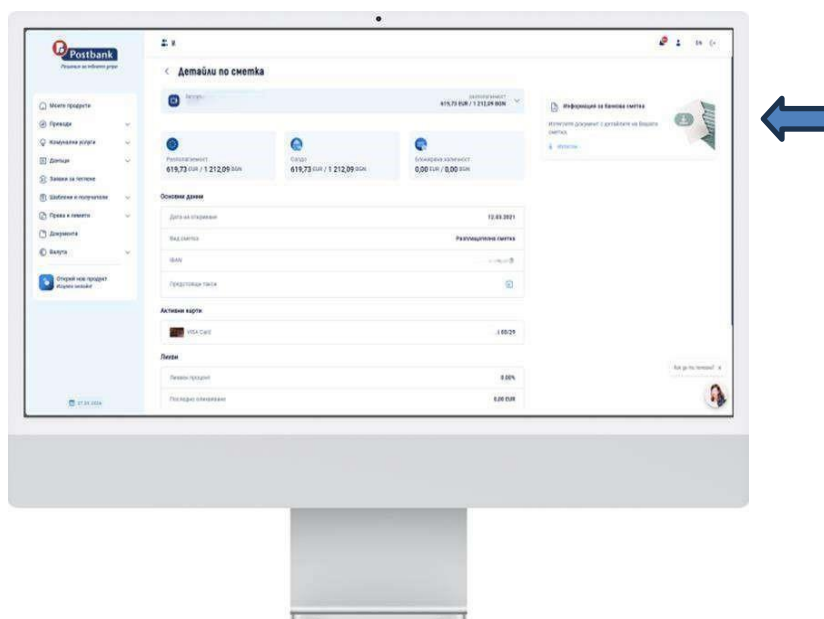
Postbank
Решения за твоето утре

Моите продукти
Преводи
Комунални услуги
Депозити
Заявки за теглене
Шаблони и получатели
Права и лимити
Документи
Валута

Открий нов продукт
Изцяло онлайн

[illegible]

EN

< Детайли по сметка

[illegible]
Разполагаемост
619,73 EUR / 1 212,09 BGN

Разполагаемост
619,73 EUR / 1 212,09 BGN

Салдо
619,73 EUR / 1 212,09 BGN

Блокирана наличност
0,00 EUR / 0,00 BGN

Основни данни

| Дата на откриване | 12.03.2021 |
|---|---|
| Вид сметка | Разплащателна сметка |
| IBAN | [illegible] |
| Предстоящи такси | |

Активни карти

| VISA Card | 05/29 |
|---|---|

Лихви

| Лихвен процент | 0.00% |
|---|---|
| Последно олихвяване | 0,00 EUR |

Информация за банкова сметка
Изтеглете документ с детайлите на Вашата сметка.
Изтегли

Как да ти помогна? x